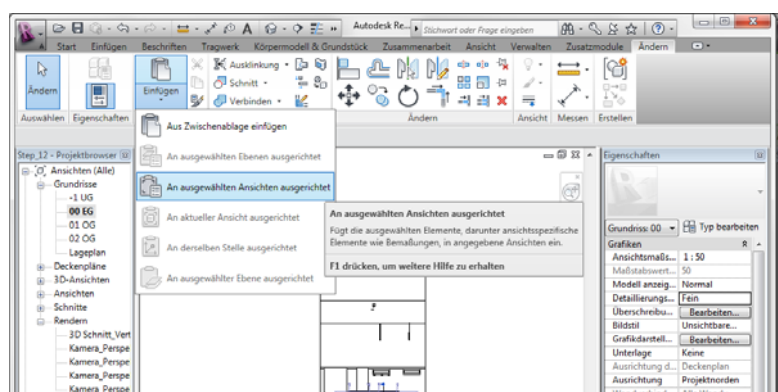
Autodesk Re... Stichwort oder Frage eingeben

Start Einfügen Beschriften Tragwerk Körpermodell & Grundstück Zusammenarbeit Ansicht Verwalten Zusatzmodule Ändern

Ändern
Einfügen
Ausklinkung
Schnitt
Verbinden

Auswählen Eigenschaften Ändern Ansicht Messen Erstellen

Step_12 - Projektbrowser
Ansichten (Alle)
Grundrisse
-1 UG
00 EG
01 OG
02 OG
Lageplan
Deckenpläne
3D-Ansichten
Ansichten
Schnitte
Rendern
3D Schnitt_Vert
Kamera_Perspe
Kamera_Perspe
Kamera_Perspe
Kamera_Perspe

Aus Zwischenablage einfügen
An ausgewählten Ebenen ausgerichtet
An ausgewählten Ansichten ausgerichtet
An aktueller Ansicht ausgerichtet
An derselben Stelle ausgerichtet
An ausgewählter Ebene ausgerichtet

An ausgewählten Ansichten ausgerichtet
Fügt die ausgewählten Elemente, darunter ansichtsspezifische Elemente wie Bemaßungen, in angegebene Ansichten ein.
F1 drücken, um weitere Hilfe zu erhalten

Eigenschaften

Grundriss: 00 Typ bearbeiten
Grafiken
| Ansichtsmaßs... | 1 : 50 |
|---|---|
| Maßstabswert... | 50 |
| Modell anzeig... | Normal |
| Detaillierungs... | Fein |
| Überschreibu... | Bearbeiten... |
| Bildstil | Unsichtbare... |
| Grafikdarstell... | Bearbeiten... |
| Unterlage | Keine |
| Ausrichtung d... | Deckenplan |
| Ausrichtung | Projektnorden |